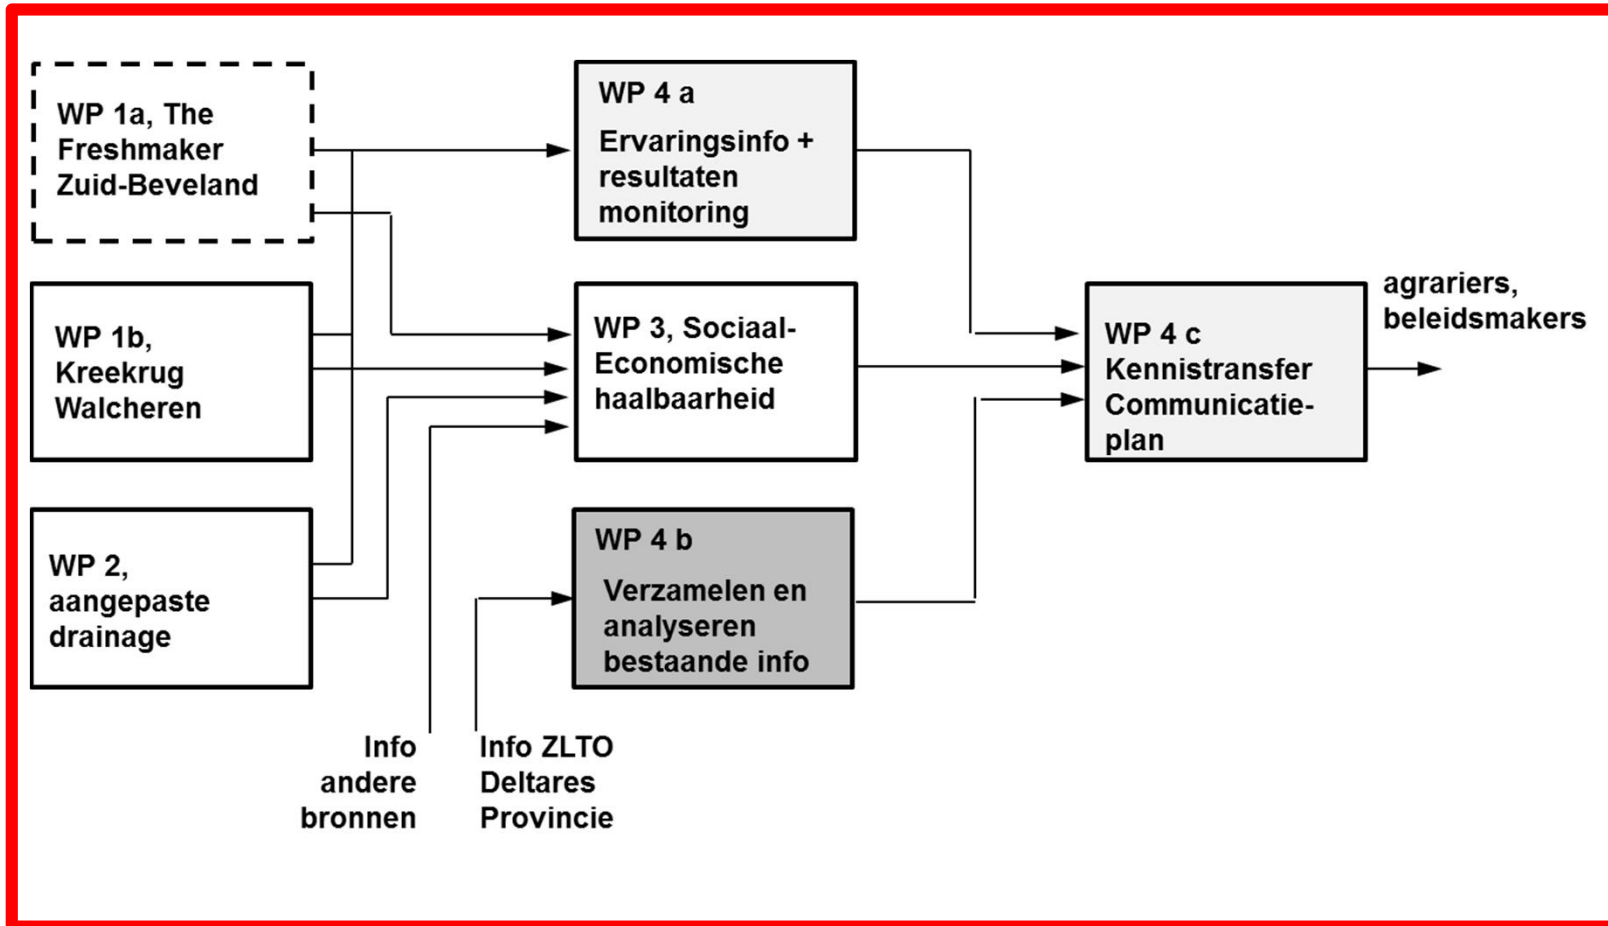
WP 1a, The Freshmaker Zuid-Beveland

WP 1b, Kreekrug Walcheren

WP 2, aangepaste drainage

WP 4 a

Ervaringsinfo + resultaten monitoring

WP 3, Sociaal-Economische haalbaarheid

WP 4 b

Verzamelen en analyseren bestaande info

WP 4 c

Kennistransfer Communicatie-plan

agrariers, beleidsmakers

Info andere bronnen

Info ZLTO Deltares Provincie